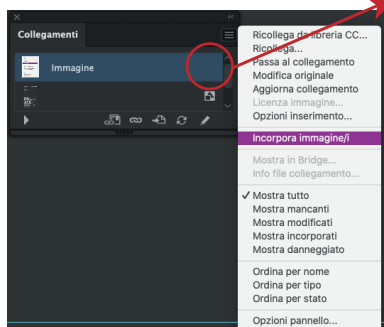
×
«
Collegamenti
Immagine

Ricollega da libreria CC...
Ricollega...
Passa al collegamento
Modifica originale
Aggiorna collegamento
Licenza immagine...
Opzioni inserimento...
Incorpora immagine/i
Mostra in Bridge...
Info file collegamento...
✓ Mostra tutto
Mostra mancanti
Mostra modificati
Mostra incorporati
Mostra danneggiato
Ordina per nome
Ordina per tipo
Ordina per stato
Opzioni pannello...